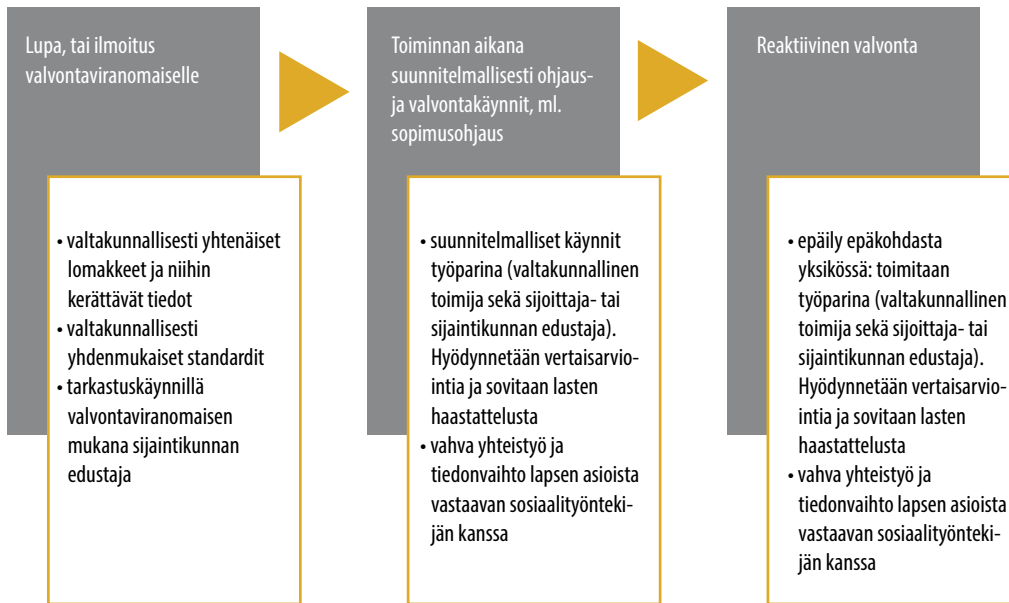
Lupa, tai ilmoitus valvontaviranomaiselle

• valtakunnallisesti yhtenäiset lomakkeet ja niihin kerättävät tiedot
• valtakunnallisesti yhdenmukaiset standardit
• tarkastuskäynnillä valvontaviranomaisen mukana sijaintikunnan edustaja

Toiminnan aikana suunnitelmallisesti ohjaus- ja valvontakäynnit, ml. sopimusohjaus

• suunnitelmalliset käynnit työparina (valtakunnallinen toimija sekä sijoittaja- tai sijaintikunnan edustaja). Hyödynnetään vertaisarviointia ja sovitaan lasten haastattelusta
• vahva yhteistyö ja tiedonvaihto lapsen asioista vastaavan sosiaalityöntekijän kanssa

Reaktiivinen valvonta

• epäily epäkohdasta yksikössä: toimitaan työparina (valtakunnallinen toimija sekä sijoittaja- tai sijaintikunnan edustaja). Hyödynnetään vertaisarviointia ja sovitaan lasten haastattelusta
• vahva yhteistyö ja tiedonvaihto lapsen asioista vastaavan sosiaalityöntekijän kanssa